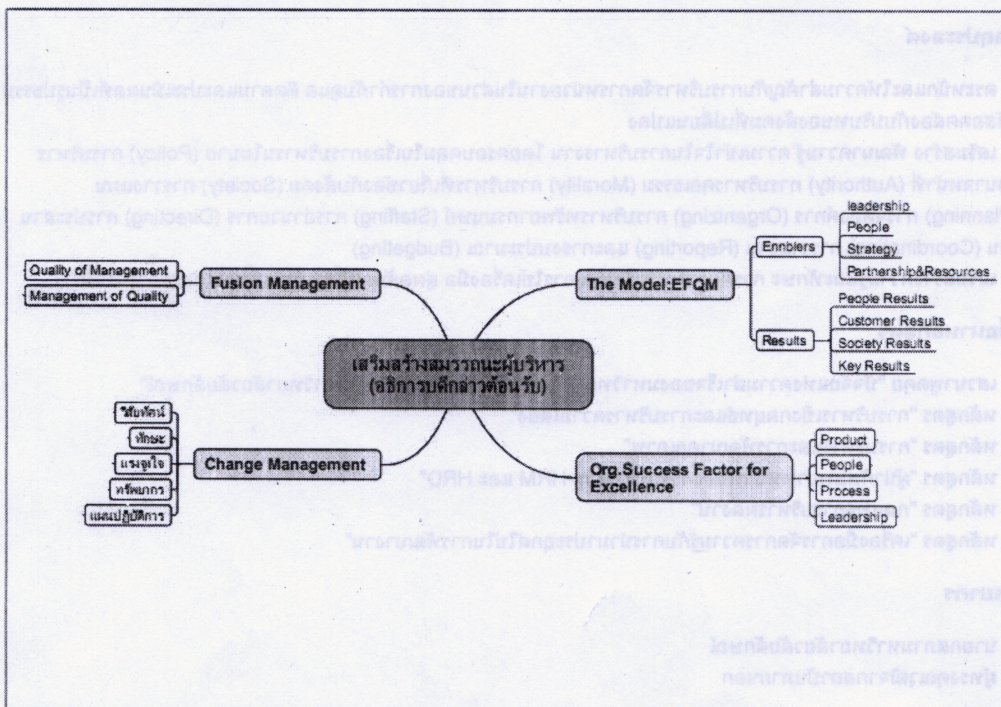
เสริมสร้างสมรรถนะผู้บริหาร (อธิการบดีกล่าวต้อนรับ)

Fusion Management
Quality of Management
Management of Quality

The Model:EFQM
Ennblers
leadership
People
Strategy
Partnership&Resources
Results
People Results
Customer Results
Society Results
Key Results

Change Management
วิสัยทัศน์
ทักษะ
แรงจูงใจ
ทรัพยากร
แผนปฏิบัติการ

Org.Success Factor for Excellence
Product
People
Process
Leadership